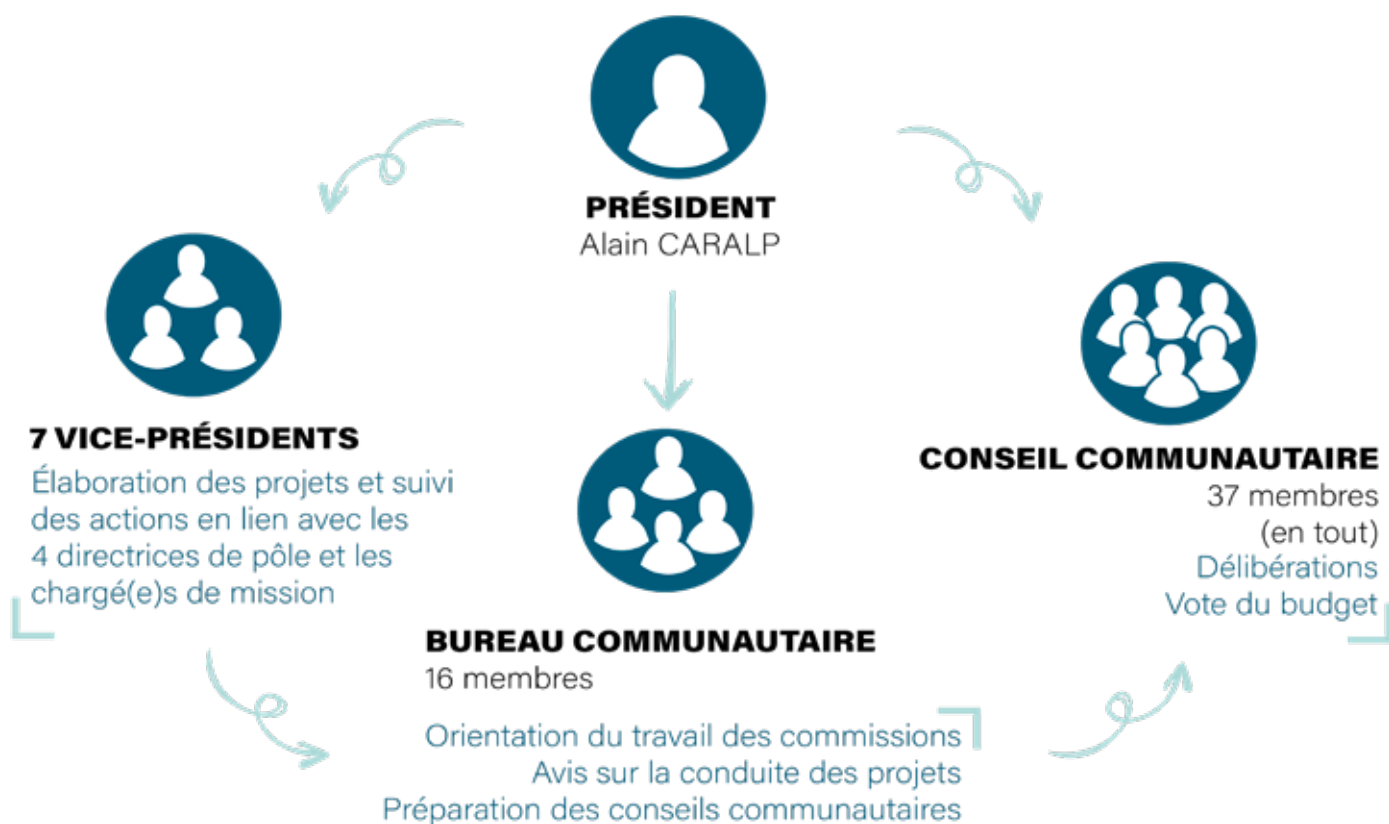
PRÉSIDENT
Alain CARALP

7 VICE-PRÉSIDENTS
Élaboration des projets et suivi des actions en lien avec les 4 directrices de pôle et les chargé(e)s de mission

CONSEIL COMMUNAUTAIRE
37 membres (en tout)
Délibérations
Vote du budget

BUREAU COMMUNAUTAIRE
16 membres

Orientation du travail des commissions
Avis sur la conduite des projets
Préparation des conseils communautaires